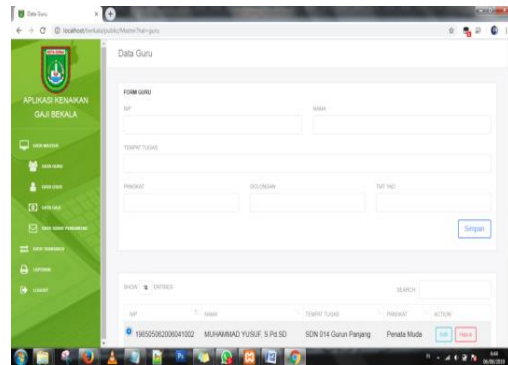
Data Guru

localhost/berkala/public/Master?tial=guru

APLIKASI KENAIKAN GAJI BEKALA

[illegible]
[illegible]
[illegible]
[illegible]
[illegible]
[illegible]
LAPORAN
LOGOUT

Data Guru

FORM GURU

NIP

NAMA

TEMPAT TUGAS

PANGKAT

GOLONGAN

TMT TMD

Simpan

SHOW 10 ENTRIES

SEARCH

| NIP | NAMA | TEMPAT TUGAS | PANGKAT | ACTION |
|---|---|---|---|---|
| 196505062006041002 | MUHAMMAD YUSUF, S.Pd.SD | SDN 014 Gurun Panjang | Penata Muda | Edit Hapus |